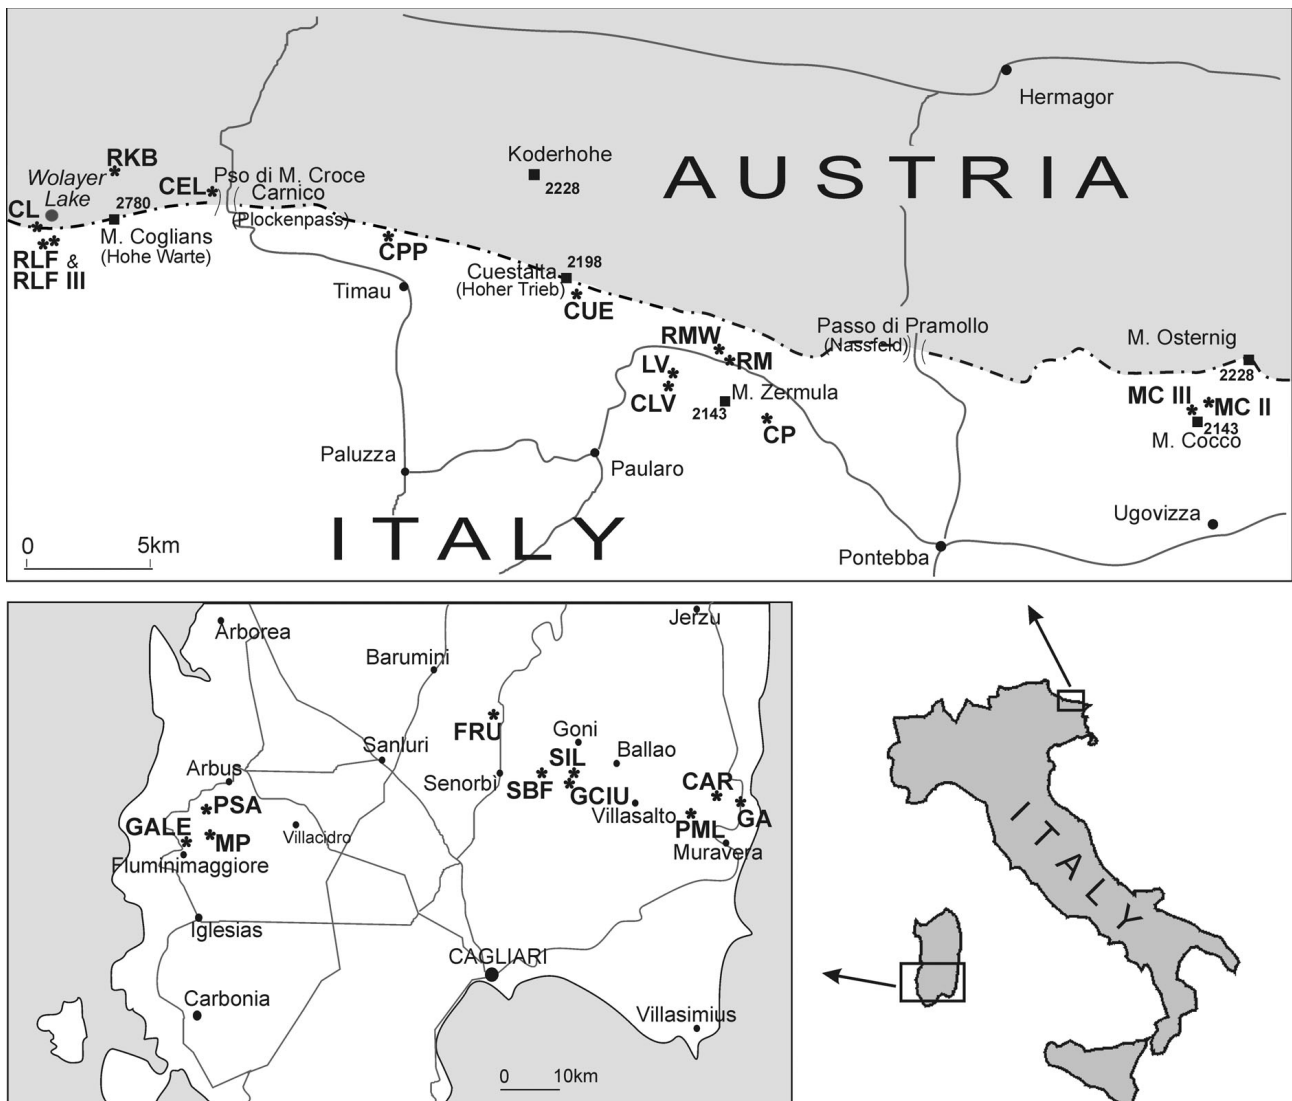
Hermagor

Koderhohe
2228

AUSTRIA

RKB
Wolayer Lake
CEL
Pso di M. Croce Carnico (Plockenpass)
CL
2780
M. Coglians (Hohe Warte)
RLF & RLF III
CPP
Timau
Cuestalta
2198
(Hoher Trieb)
CUE
RMW
RM
LV
CLV
2143
M. Zermula
CP
Passo di Pramollo (Nassfeld)
M. Osternig
2228
MC III
MC II
2143
M. Cocco
Paluzza
Paularo
Ugovizza
ITALY
Pontebba
0 5km

Arborea
Jerzu
Barumini
FRU
Goni
SIL
Ballao
Sanluri
Arbus
Senorbi
SBF
GCIU
Villasalto
CAR
GA
PML
Muravera
PSA
GALE
MP
Villacidro
Fluminimaggiore
Iglesias
CAGLIARI
Carbonia
Villasimius
0 10km

ITALY